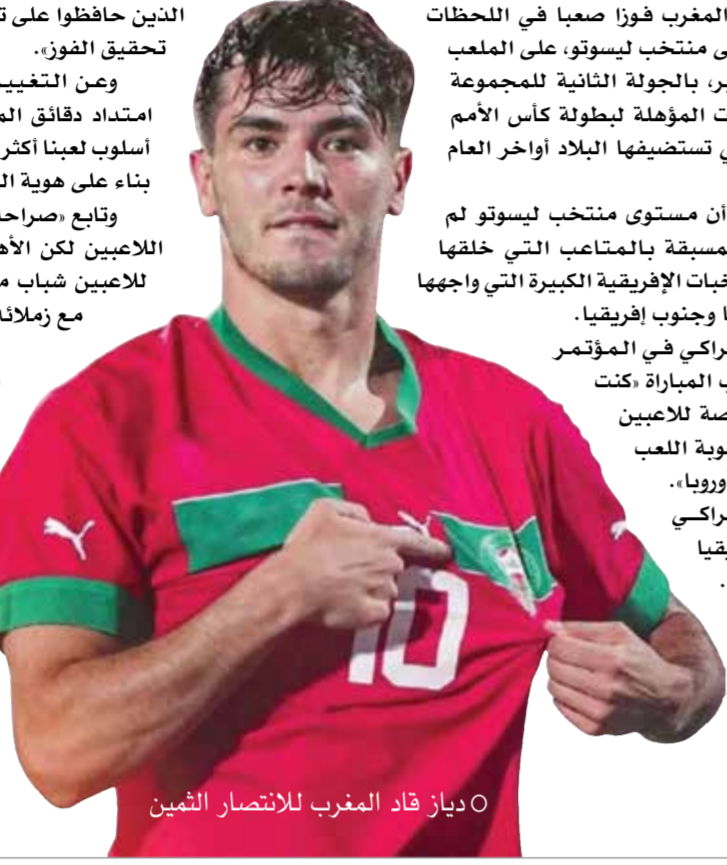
المغرب فوزا صعبا في اللحظات
ى منتخب ليسوتو، على الملعب
ر، بالجولة الثانية للمجموعة
ت المؤهلة لبطولة كأس الأمم
ي تستضيفها البلاد أواخر العام

أن مستوى منتخب ليسوتو لم
مسبقة بالمتاعب التي خلقها
خبات الإفريقية الكبيرة التي واجهها
ا وجنوب إفريقيا.
راكي في المؤتمر
ب المباراة «كنت
صة للاعبين
وبة اللعب
وروبا».
راكي
يقيا

الذين حافظوا على ت
تحقيق الفوز».
وعن التغيي
امتداد دقائق الم
أسلوب لعبنا أكثر
بناء على هوية ال
وتابع «صراح
اللاعبين لكن الأه
للاعبين شباب م
مع زملائ

10

○ دياز قاد المغرب للانتصار الثمين